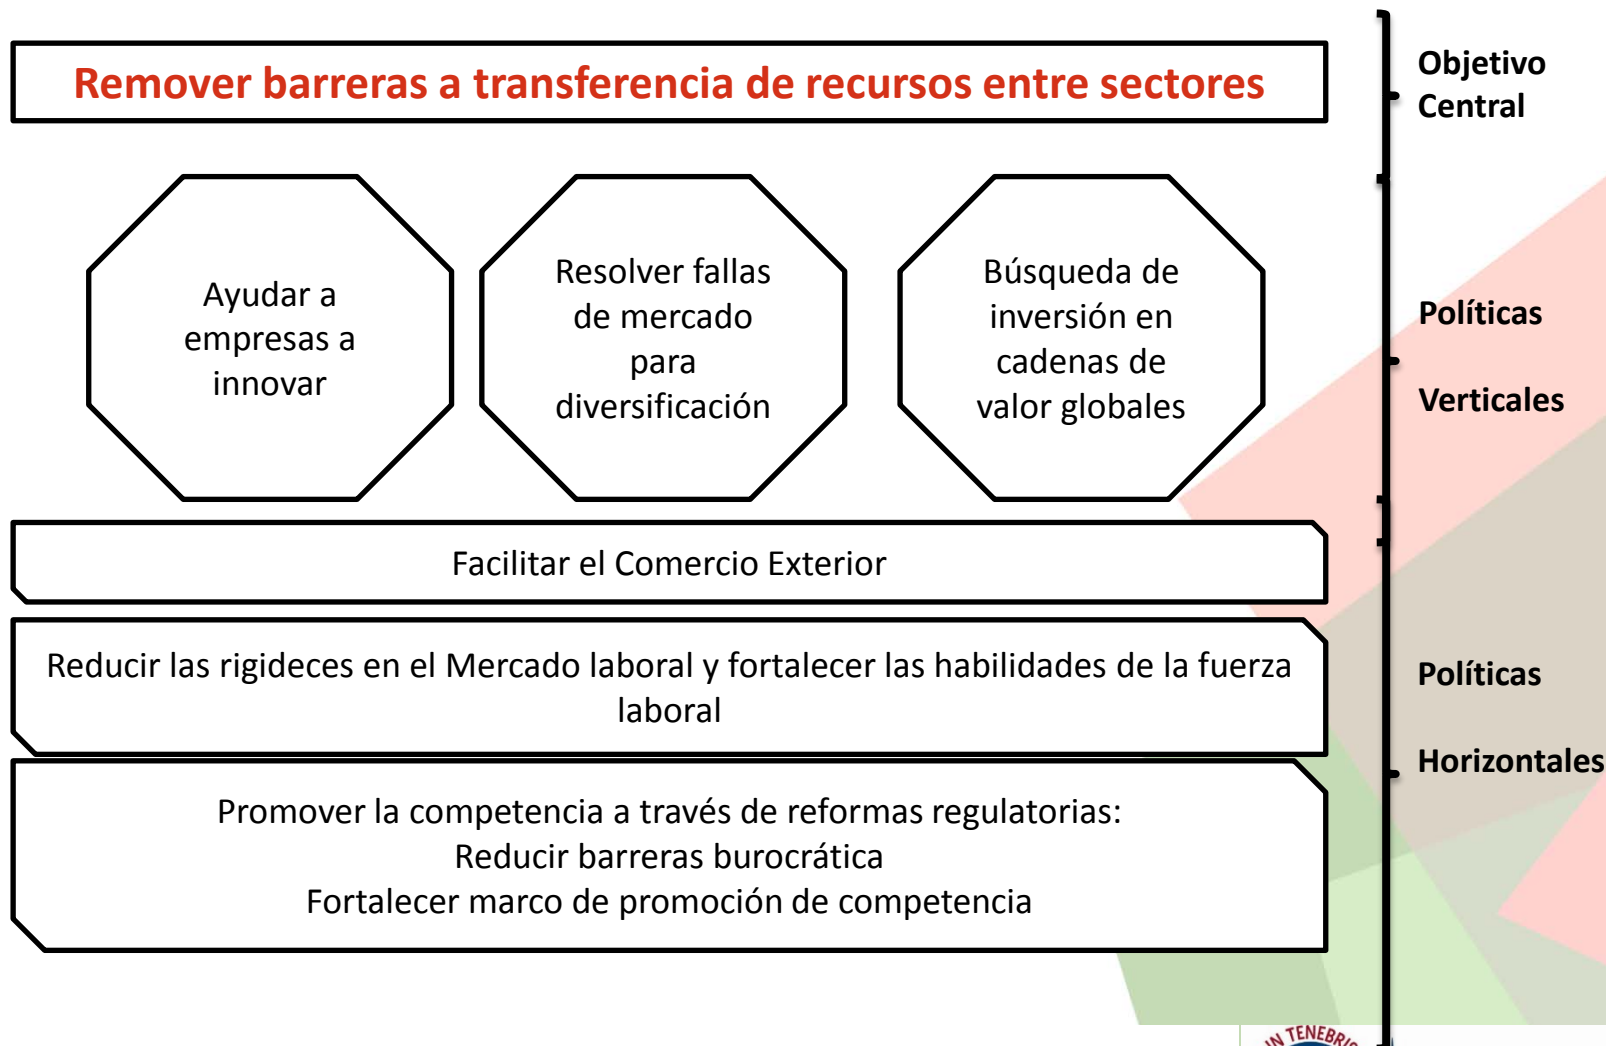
Remover barreras a transferencia de recursos entre sectores

Objetivo Central

Ayudar a empresas a innovar

Resolver fallas de mercado para diversificación

Búsqueda de inversión en cadenas de valor globales

Políticas Verticales

Facilitar el Comercio Exterior

Reducir las rigideces en el Mercado laboral y fortalecer las habilidades de la fuerza laboral

Promover la competencia a través de reformas regulatorias:
Reducir barreras burocrática
Fortalecer marco de promoción de competencia

Políticas Horizontales

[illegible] TENEBR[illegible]